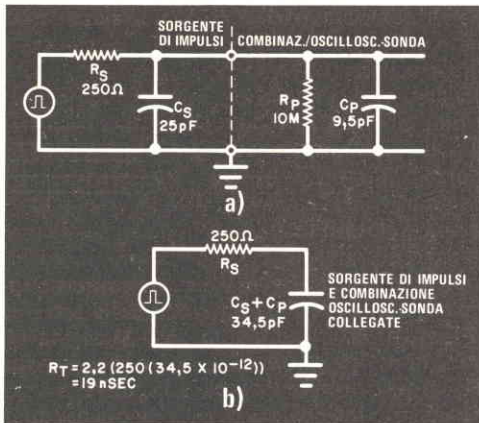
SORGENTE DI IMPULSI

COMBINAZ./OSCILLOSC.SONDA

$R_S$
250Ω

$C_S$
25pF

$R_P$
10M

$C_P$
9,5pF

a)

250Ω
$R_S$

$C_S + C_P$
34,5pF

SORGENTE DI IMPULSI E COMBINAZIONE OSCILLOSC.SONDA COLLEGATE

$R_T = 2{,}2\,(250\,(34{,}5 \times 10^{-12}))$
$= 19$ nSEC

b)